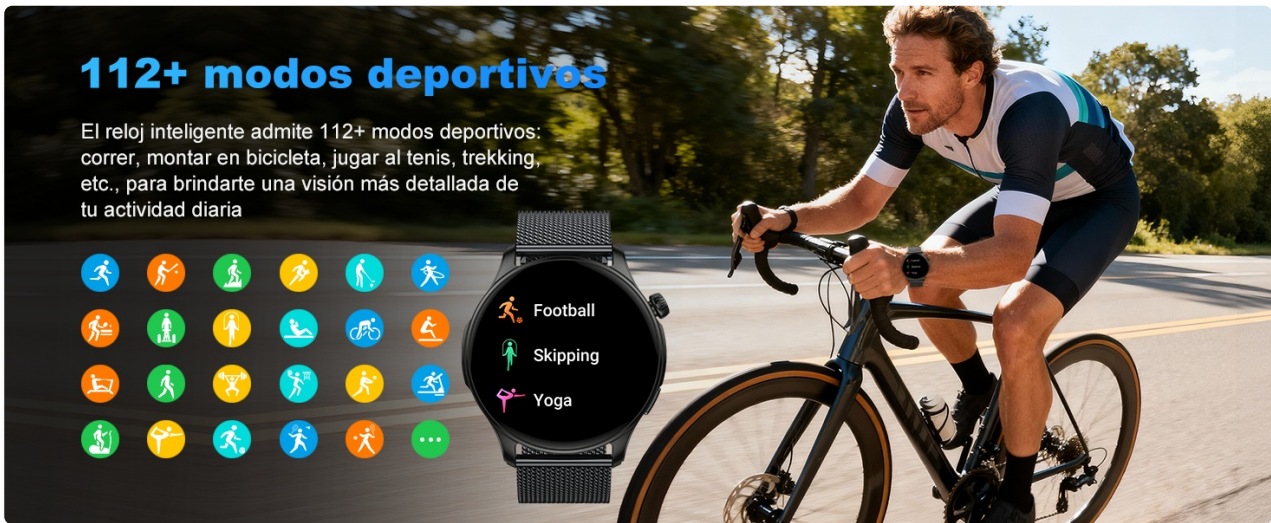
112+ modos deportivos

El reloj inteligente admite 112+ modos deportivos: correr, montar en bicicleta, jugar al tenis, trekking, etc., para brindarte una visión más detallada de tu actividad diaria

Football

Skipping

Yoga